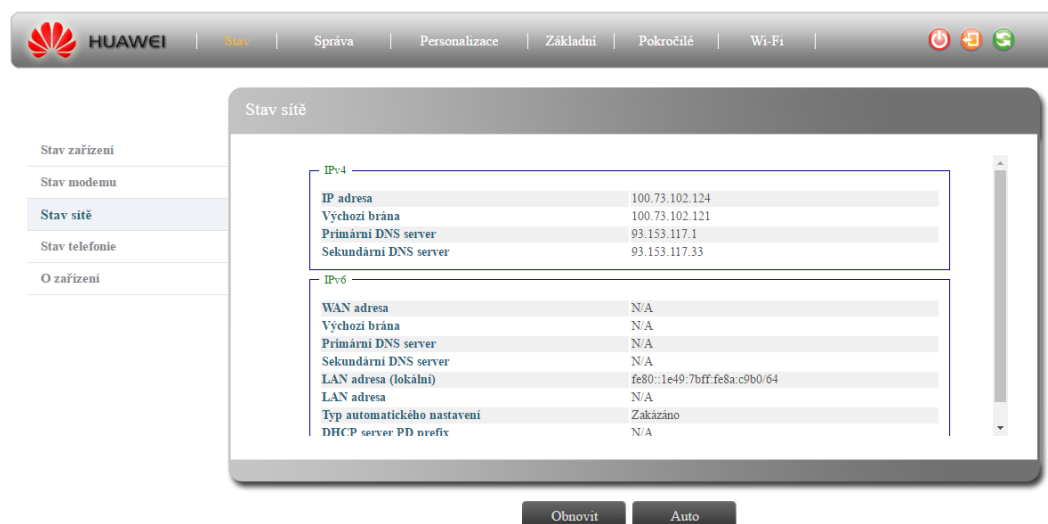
HUAWEI | Stav | Správa | Personalizace | Základní | Pokročilé | Wi-Fi |

Stav sítě

Stav zařízení
Stav modemu
Stav sítě
Stav telefonie
O zařízení

IPv4

| IP adresa | 100.73.102.124 |
|---|---|
| Výchozí brána | 100.73.102.121 |
| Primární DNS server | 93.153.117.1 |
| Sekundární DNS server | 93.153.117.33 |

IPv6

| WAN adresa | N/A |
|---|---|
| Výchozí brána | N/A |
| Primární DNS server | N/A |
| Sekundární DNS server | N/A |
| LAN adresa (lokální) | fe80::1e49:7bff:fe8a:c9b0/64 |
| LAN adresa | N/A |
| Typ automatického nastavení | Zakázáno |
| DHCP server PD prefix | N/A |

Obnovit
Auto